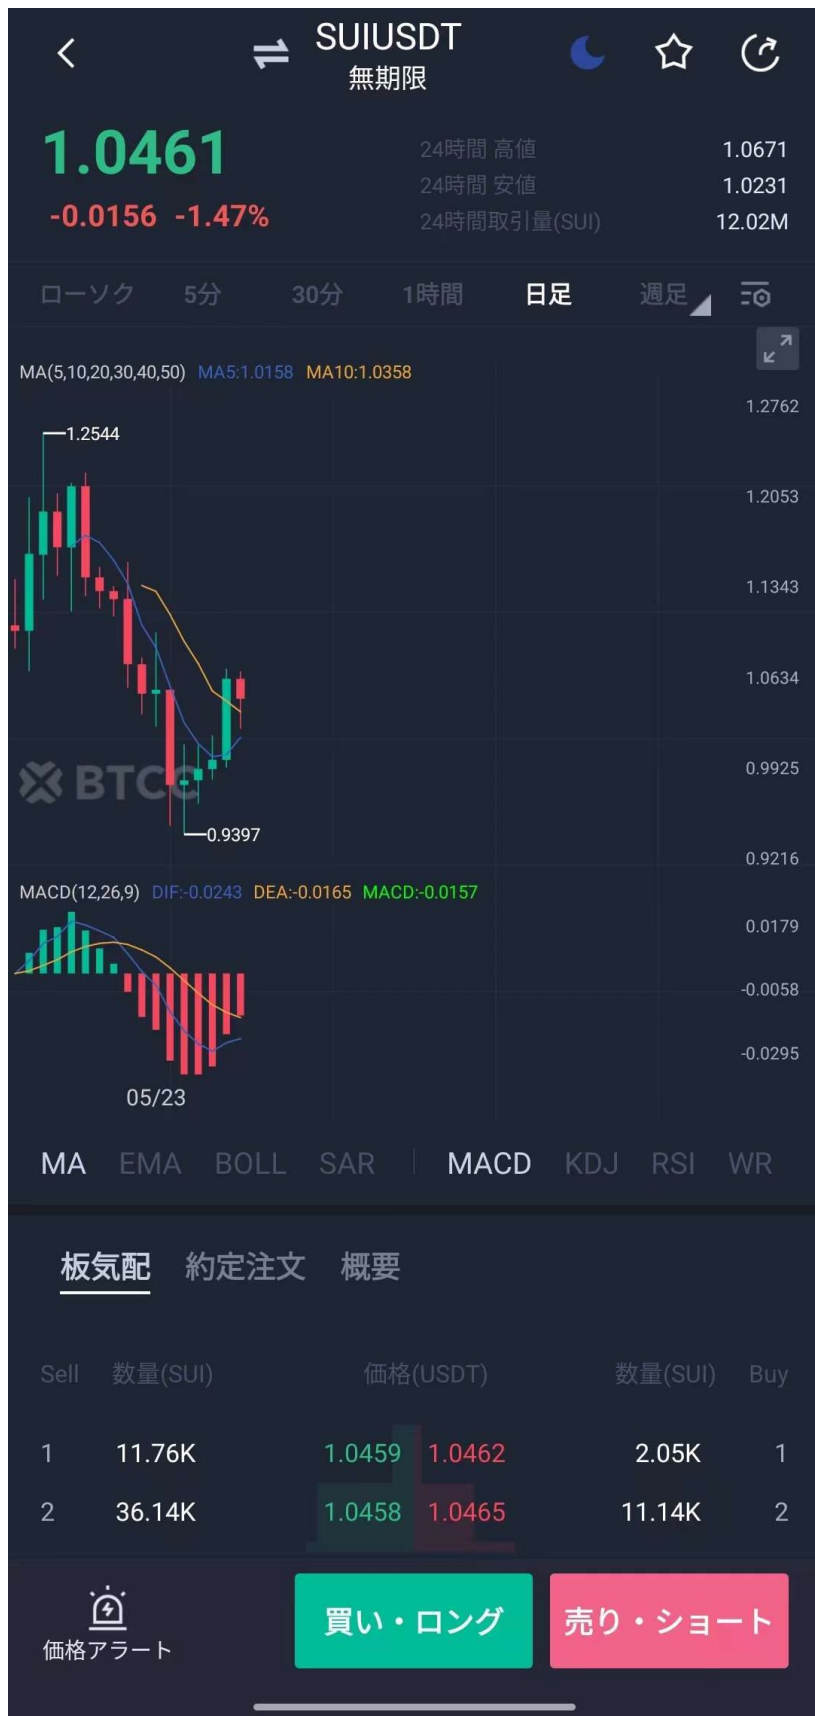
SUIUSDT
無期限

1.0461
-0.0156 -1.47%

24時間 高値 1.0671
24時間 安値 1.0231
24時間取引量(SUI) 12.02M

ローソク 5分 30分 1時間 日足 週足

MA(5,10,20,30,40,50) MA5:1.0158 MA10:1.0358

1.2544
0.9397
BTCC

1.2762
1.2053
1.1343
1.0634
0.9925
0.9216

MACD(12,26,9) DIF:-0.0243 DEA:-0.0165 MACD:-0.0157

0.0179
-0.0058
-0.0295

05/23

MA EMA BOLL SAR MACD KDJ RSI WR

板気配 約定注文 概要

| Sell | 数量(SUI) | 価格(USDT) | | 数量(SUI) | Buy |
|---|---|---|---|---|---|
| 1 | 11.76K | 1.0459 | 1.0462 | 2.05K | 1 |
| 2 | 36.14K | 1.0458 | 1.0465 | 11.14K | 2 |

価格アラート
買い・ロング
売り・ショート